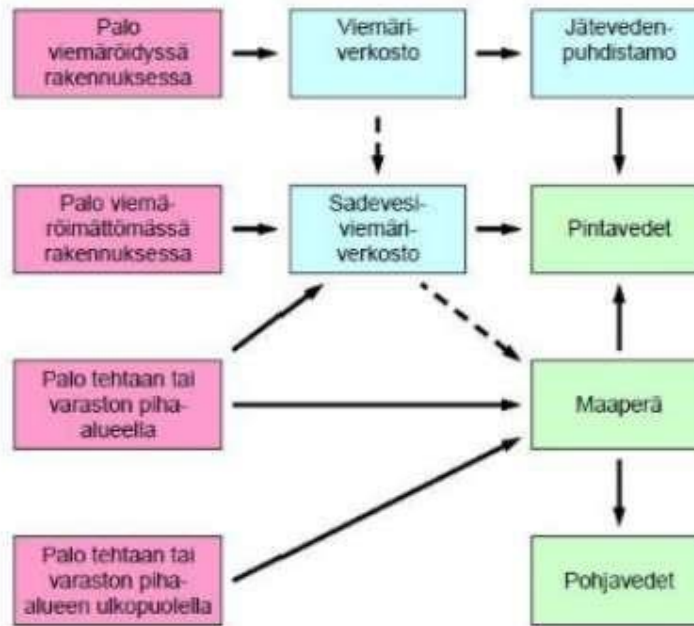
Palo viemäröidyssä rakennuksessa

Viemäriverkosto

Jätevedenpuhdistamo

Palo viemäröimättömässä rakennuksessa

Sadevesiviemäriverkosto

Pintavedet

Palo tehtaan tai varaston piha-alueella

Maaperä

Palo tehtaan tai varaston piha-alueen ulkopuolella

Pohjavedet